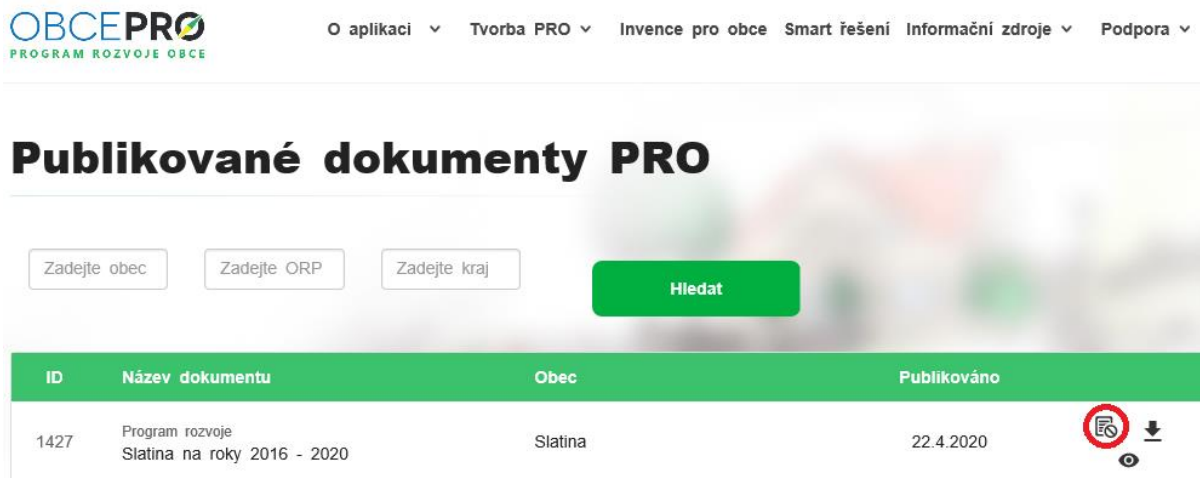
OBCEPRO
PROGRAM ROZVOJE OBCE

O aplikaci Tvorba PRO Invence pro obce Smart řešení Informační zdroje Podpora

Publikované dokumenty PRO

Zadejte obec Zadejte ORP Zadejte kraj Hledat

| ID | Název dokumentu | Obec | Publikováno |
|---|---|---|---|
| 1427 | Program rozvoje Slatina na roky 2016 - 2020 | Slatina | 22.4.2020 |